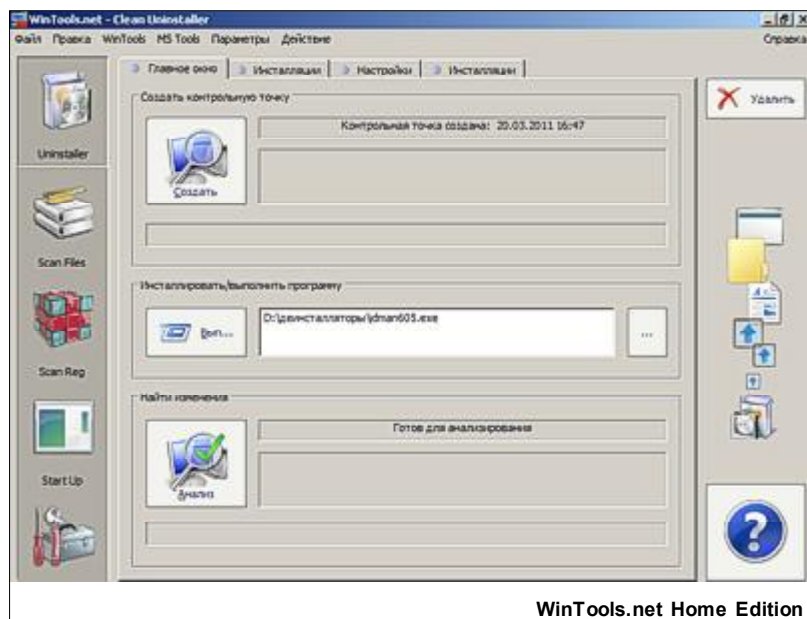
WinTools.net - Clean Uninstaller

Файл Правка WinTools MS Tools Параметры Действие Справка

Главное окно | Инсталляции | Настройки | Инсталляции

Создать контрольную точку

Контрольная точка создана: 20.03.2011 16:47

Создать

Удалить

Uninstaller

Scan Files

Инсталлировать/выполнить программу

Вып...

D:\деинсталляторы\idman605.exe

...

Scan Reg

Найти изменения

Готов для анализирования

Анализ

Start Up

WinTools.net Home Edition